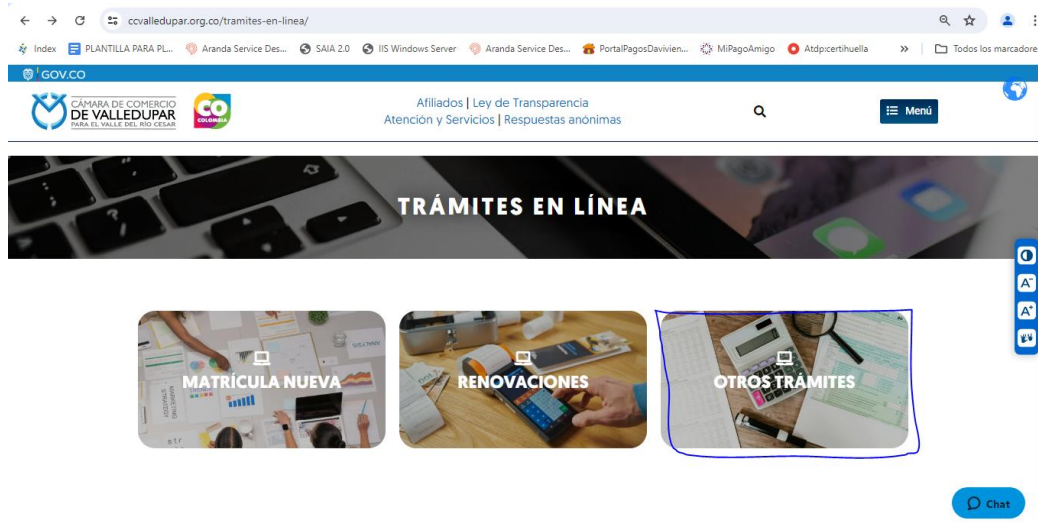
ccvalledupar.org.co/tramites-en-linea/

Index PLANTILLA PARA PL... Aranda Service Des... SAIA 2.0 IIS Windows Server Aranda Service Des... PortalPagosDavivien... MiPagoAmigo Atdp:certihuella » Todos los marcadore

GOV.CO

CÁMARA DE COMERCIO DE VALLEDUPAR PARA EL VALLE DEL RÍO CESAR

CO COLOMBIA

Afiliados | Ley de Transparencia
Atención y Servicios | Respuestas anónimas

Menú

TRÁMITES EN LÍNEA

MATRÍCULA NUEVA

RENOVACIONES

OTROS TRÁMITES

Chat